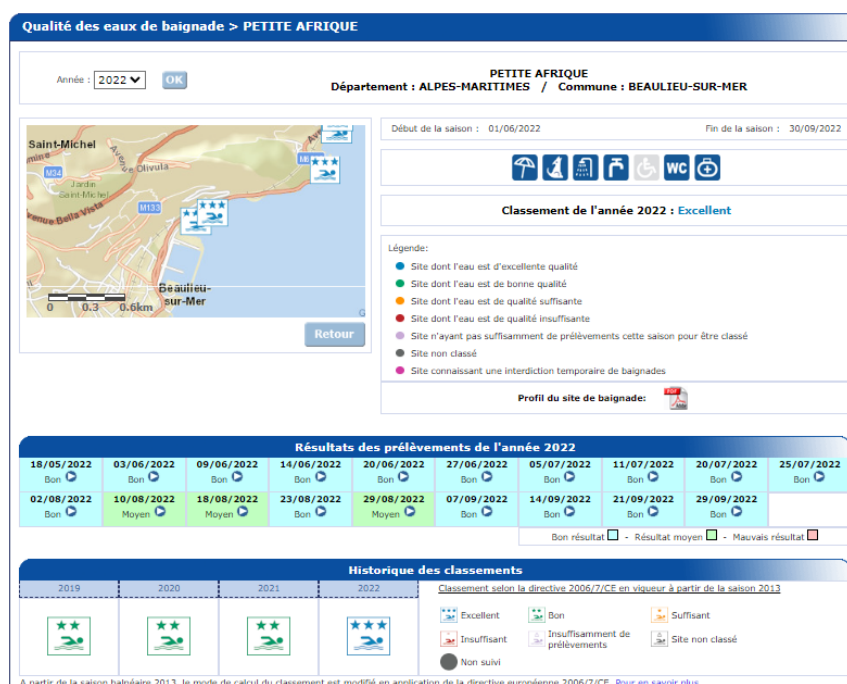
Qualité des eaux de baignade > PETITE AFRIQUE

Année : 2022 OK

PETITE AFRIQUE
Département : ALPES-MARITIMES / Commune : BEAULIEU-SUR-MER

Saint-Michel
Avenue d'Olivula
M34
Jardin Saint-Michel
M133
Avenue Bella Vista
Beaulieu-sur-Mer
0 0.3 0.6km

Retour

Début de la saison : 01/06/2022
Fin de la saison : 30/09/2022

Classement de l'année 2022 : Excellent

Légende:
Site dont l'eau est d'excellente qualité
Site dont l'eau est de bonne qualité
Site dont l'eau est de qualité suffisante
Site dont l'eau est de qualité insuffisante
Site n'ayant pas suffisamment de prélèvements cette saison pour être classé
Site non classé
Site connaissant une interdiction temporaire de baignades

Profil du site de baignade:

Résultats des prélèvements de l'année 2022

| 18/05/2022 Bon | 03/06/2022 Bon | 09/06/2022 Bon | 14/06/2022 Bon | 20/06/2022 Bon | 27/06/2022 Bon | 05/07/2022 Bon | 11/07/2022 Bon | 20/07/2022 Bon | 25/07/2022 Bon |
|---|---|---|---|---|---|---|---|---|---|
| 02/08/2022 Bon | 10/08/2022 Moyen | 18/08/2022 Moyen | 23/08/2022 Bon | 29/08/2022 Moyen | 07/09/2022 Bon | 14/09/2022 Bon | 21/09/2022 Bon | 29/09/2022 Bon | |

Bon résultat - Résultat moyen - Mauvais résultat

Historique des classements

| 2019 | 2020 | 2021 | 2022 |
|---|---|---|---|

Classement selon la directive 2006/7/CE en vigueur à partir de la saison 2013

Excellent
Bon
Suffisant
Insuffisant
Insuffisamment de prélèvements
Site non classé
Non suivi

A partir de la saison balnéaire 2013, le mode de calcul du classement est modifié en application de la directive européenne 2006/7/CE. Pour en savoir plus